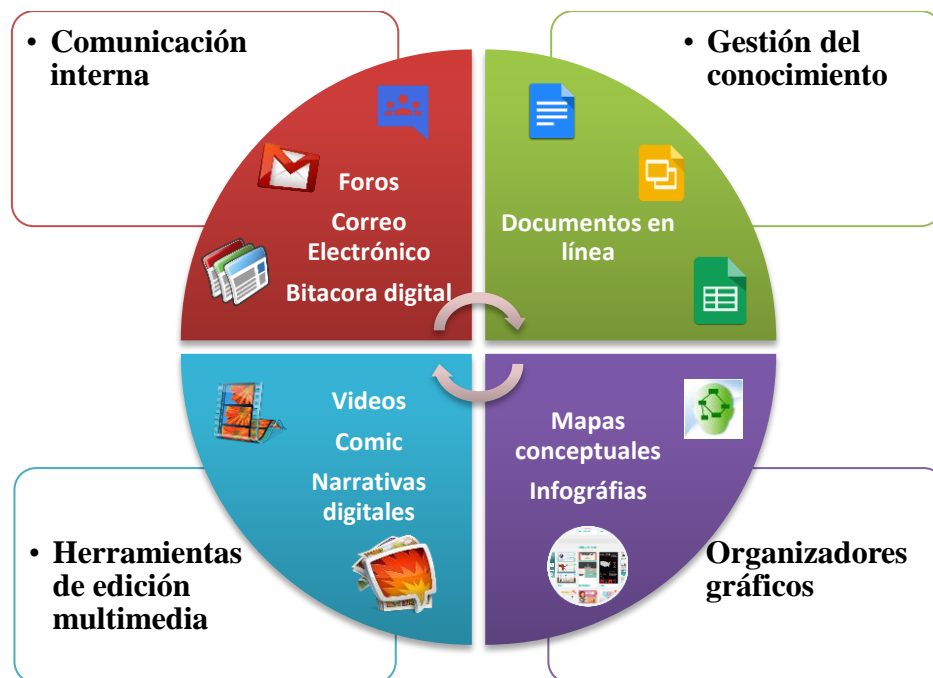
• Comunicación interna

• Gestión del conocimiento

Foros

Correo Electrónico

Bitacora digital

Documentos en línea

Videos

Comic

Narrativas digitales

Mapas conceptuales

Infográfias

• Herramientas de edición multimedia

Organizadores gráficos